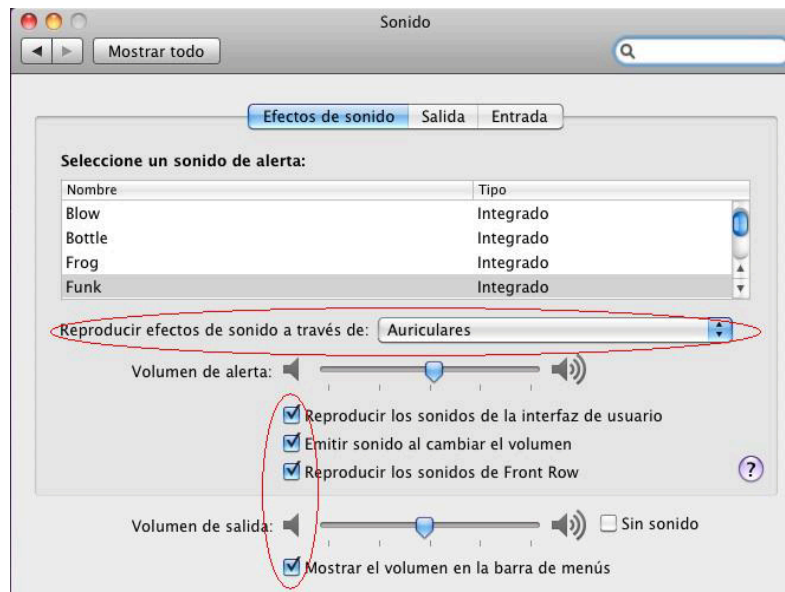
Sonido

Mostrar todo

Efectos de sonido | Salida | Entrada

Seleccione un sonido de alerta:

| Nombre | Tipo |
|---|---|
| Blow | Integrado |
| Bottle | Integrado |
| Frog | Integrado |
| Funk | Integrado |

Reproducir efectos de sonido a través de: Auriculares

Volumen de alerta:

Reproducir los sonidos de la interfaz de usuario

Emitir sonido al cambiar el volumen

Reproducir los sonidos de Front Row

?

Volumen de salida:

Sin sonido

Mostrar el volumen en la barra de menús